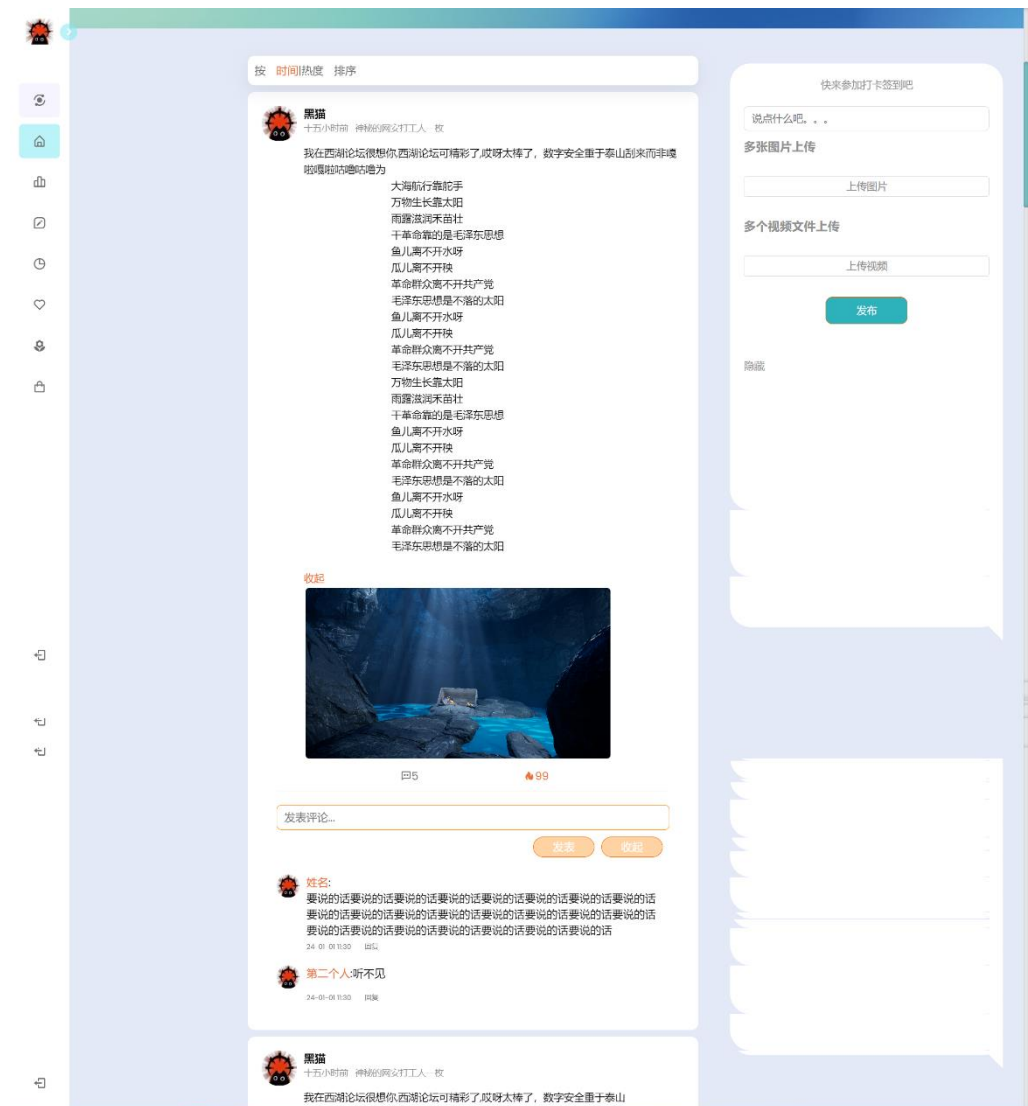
按 时间 热度 排序

黑猫
十五小时前 神秘的网幺打工人 · 枚

我在西湖论坛很想你,西湖论坛可精彩了,哎呀太棒了,数字安全重于泰山刮来而非嘎啦嘎啦咕噜咕噜为

大海航行靠舵手
万物生长靠太阳
雨露滋润禾苗壮
干革命靠的是毛泽东思想
鱼儿离不开水呀
瓜儿离不开秧
革命群众离不开共产党
毛泽东思想是不落的太阳
鱼儿离不开水呀
瓜儿离不开秧
革命群众离不开共产党
毛泽东思想是不落的太阳
万物生长靠太阳
雨露滋润禾苗壮
干革命靠的是毛泽东思想
鱼儿离不开水呀
瓜儿离不开秧
革命群众离不开共产党
毛泽东思想是不落的太阳
鱼儿离不开水呀
瓜儿离不开秧
革命群众离不开共产党
毛泽东思想是不落的太阳

收起

5 99

发表评论...

发表 收起

姓名:
要说的话要说的话要说的话要说的话要说的话要说的话要说的话要说的话要说的话要说的话要说的话要说的话要说的话要说的话要说的话要说的话要说的话要说的话要说的话要说的话要说的话要说的话要说的话要说的话
24-01-01 11:30 回复

第二个人:听不见
24-01-01 11:30 回复

黑猫
十五小时前 神秘的网幺打工人 · 枚

我在西湖论坛很想你,西湖论坛可精彩了,哎呀太棒了,数字安全重于泰山

快来参加打卡签到吧

说点什么吧。。。

多张图片上传

上传图片

多个视频文件上传

上传视频

发布

隐藏